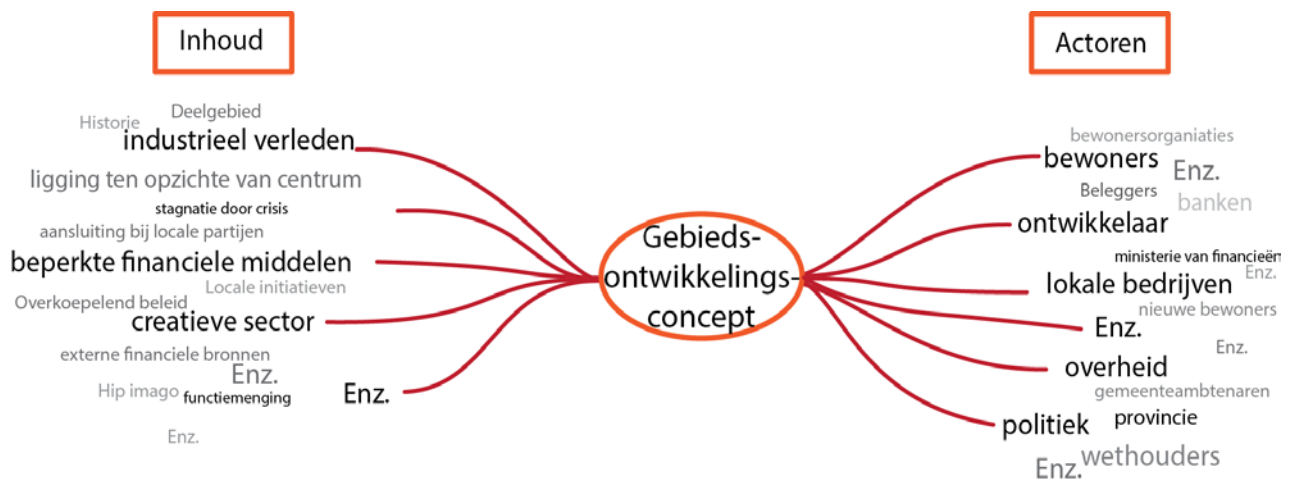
Inhoud

Actoren

Deelgebied
Historie
industrieel verleden
ligging ten opzichte van centrum
stagnatie door crisis
aansluiting bij locale partijen
beperkte financiele middelen
Locale initiatieven
Overkoepelend beleid
creatieve sector
externe financiele bronnen
Enz.
Hip imago
functiemenging
Enz.
Enz.

Gebieds-ontwikkelings-concept

bewonersorganiaties
bewoners
Enz.
Beleggers
banken
ontwikkelaar
ministerie van financieën
Enz.
lokale bedrijven
nieuwe bewoners
Enz.
Enz.
overheid
gemeenteambtenaren
provincie
politiek
Enz.
wethouders